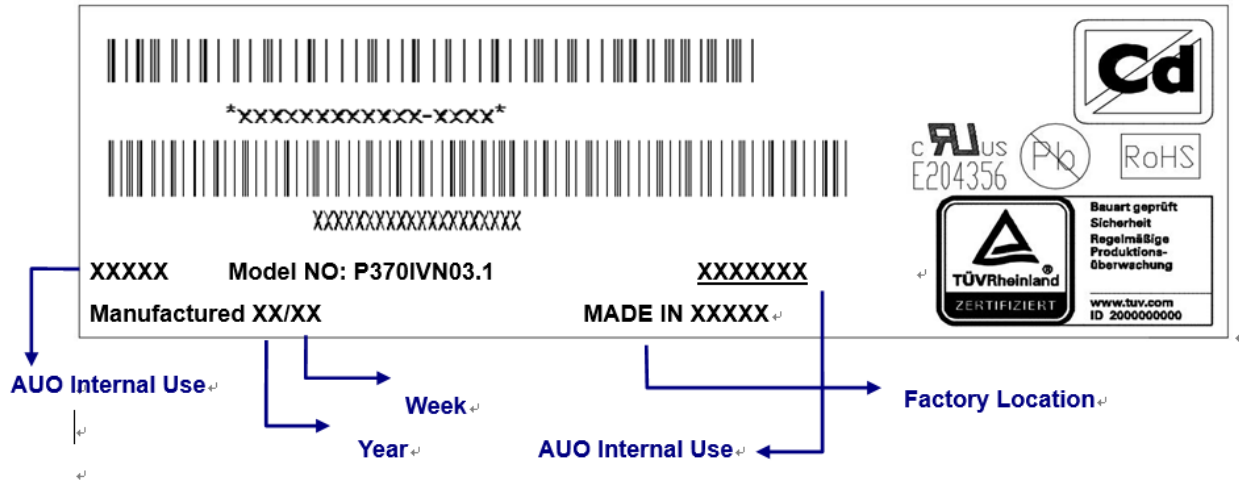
*XXXXXXXXXXX-XXXX*

XXXXXXXXXXXXXXXXXXX

Cd

c US
E204356

Pb

RoHS

TÜVRheinland
ZERTIFIZIERT

Bauart geprüft
Sicherheit
Regelmäßige
Produktions-
überwachung

www.tuv.com
ID 2000000000

XXXXX Model NO: P370IVN03.1 XXXXXXX

Manufactured XX/XX MADE IN XXXXX

AUO Internal Use

Week

Factory Location

Year

AUO Internal Use